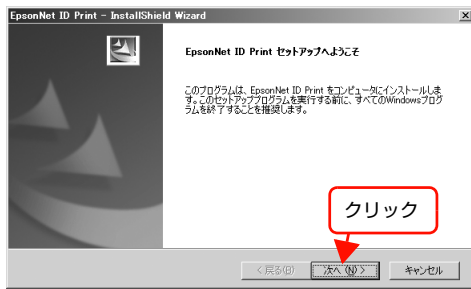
EpsonNet ID Print - InstallShield Wizard

EpsonNet ID Print セットアップへようこそ

このプログラムは、EpsonNet ID Print をコンピュータにインストールします。このセットアッププログラムを実行する前に、すべてのWindowsプログラムを終了することを推奨します。

クリック

< 戻る(B)

次へ (N) >

キャンセル